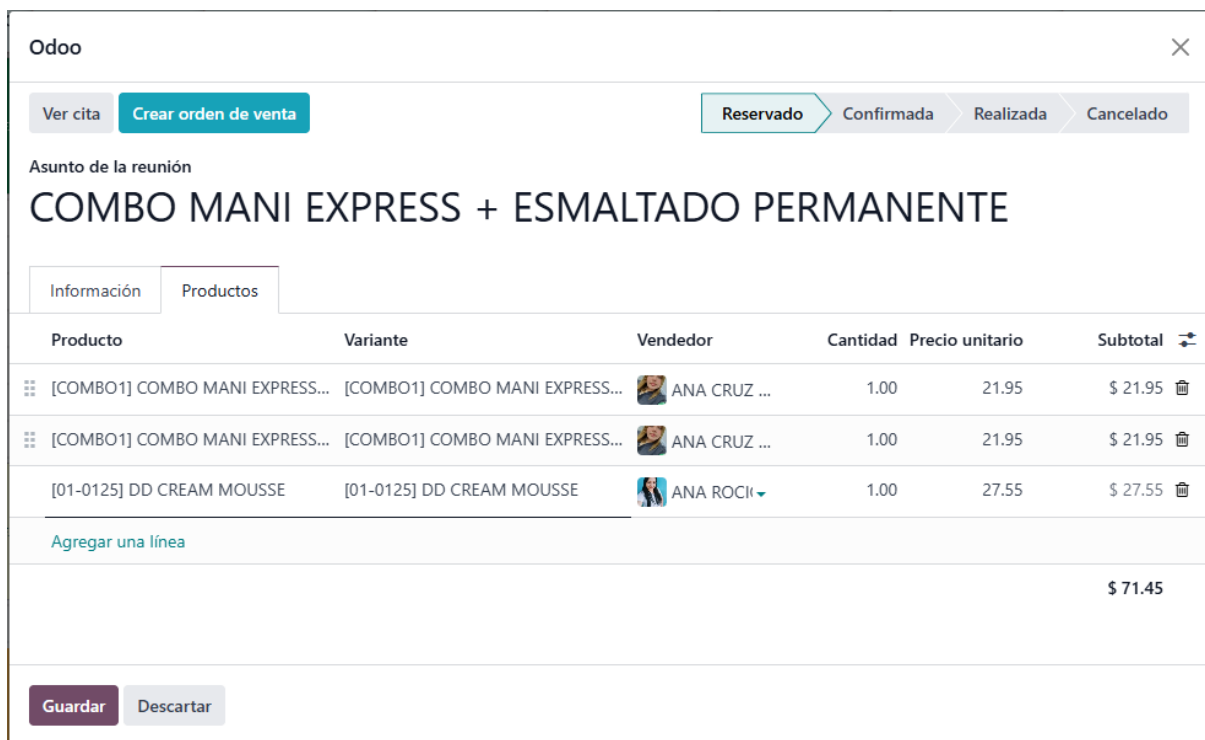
Odoo

Ver cita  Crear orden de venta

Reservado  Confirmada  Realizada  Cancelado

Asunto de la reunión

COMBO MANI EXPRESS + ESMALTADO PERMANENTE

Información  Productos

| Producto | Variante | Vendedor | Cantidad | Precio unitario | Subtotal |
|---|---|---|---|---|---|
| [COMBO1] COMBO MANI EXPRESS... | [COMBO1] COMBO MANI EXPRESS... | ANA CRUZ ... | 1.00 | 21.95 | $ 21.95 |
| [COMBO1] COMBO MANI EXPRESS... | [COMBO1] COMBO MANI EXPRESS... | ANA CRUZ ... | 1.00 | 21.95 | $ 21.95 |
| [01-0125] DD CREAM MOUSSE | [01-0125] DD CREAM MOUSSE | ANA ROCI | 1.00 | 27.55 | $ 27.55 |

Agregar una línea

$ 71.45

Guardar  Descartar